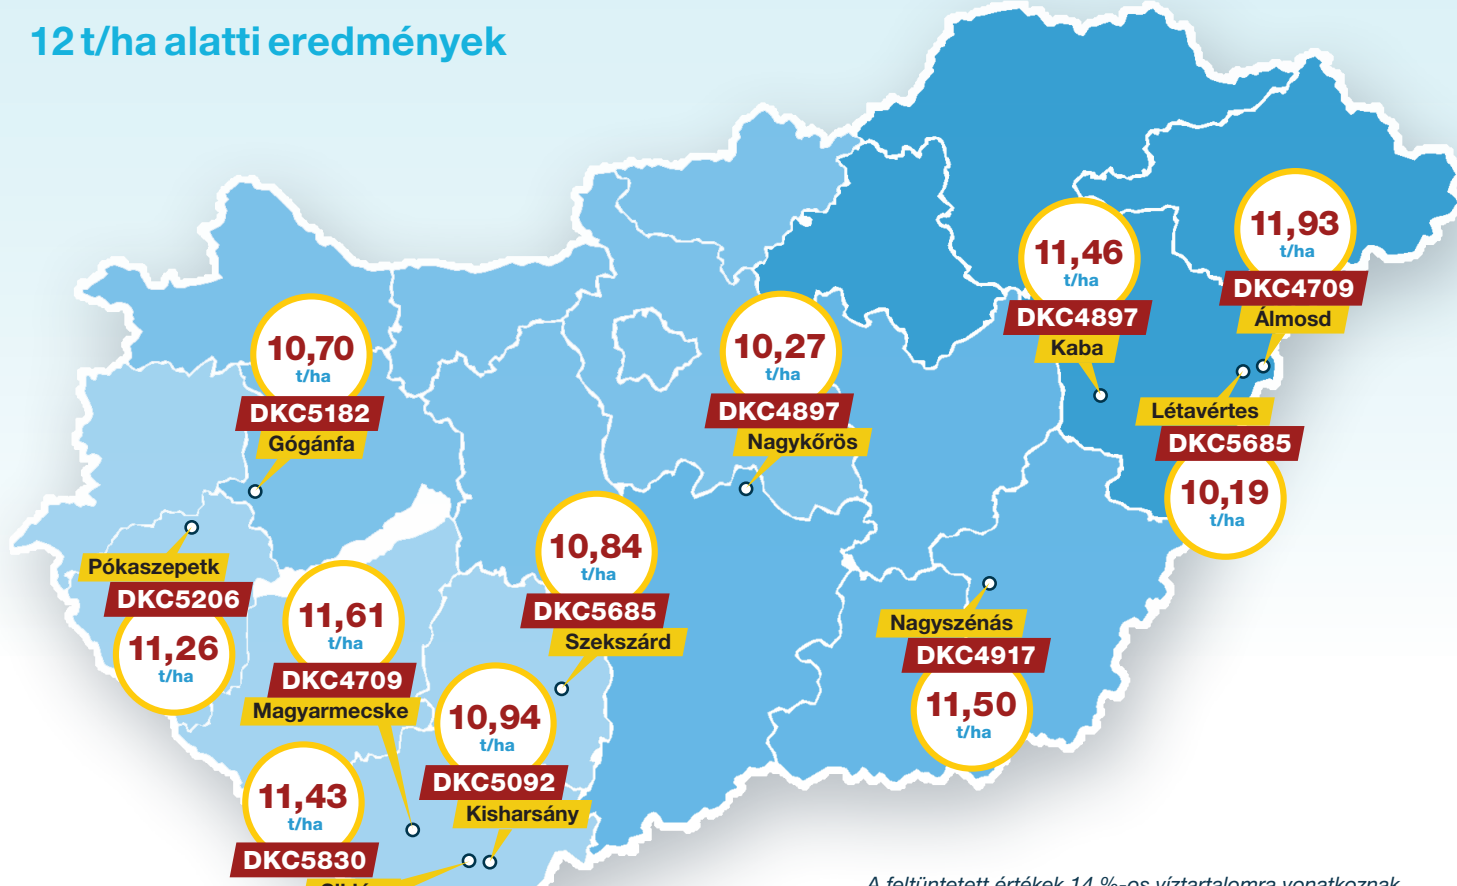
12 t/ha alatti eredmények

10,70 t/ha DKC5182 Gógánfa

10,27 t/ha DKC4897 Nagykőrös

11,46 t/ha DKC4897 Kaba

11,93 t/ha DKC4709 Álmosd

Létavértes DKC5685 10,19 t/ha

Pókaszepetk DKC5206 11,26 t/ha

11,61 t/ha DKC4709 Magyarmecske

10,84 t/ha DKC5685 Szekszárd

Nagyszénás DKC4917 11,50 t/ha

10,94 t/ha DKC5092 Kisharsány

11,43 t/ha DKC5830 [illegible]

A feltüntetett értékek 14 %-os víztartalomra vonatkoznak